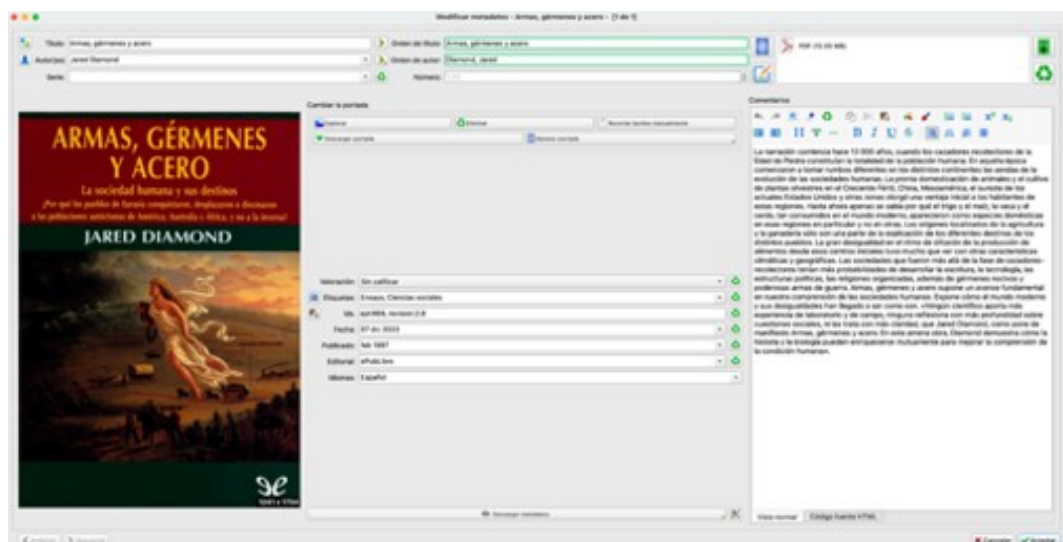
Modificar metadatos - Armas, gérmenes y acero - [1 de 1]

Título: Armas, gérmenes y acero
Orden de título: Armas, gérmenes y acero
Autor(es): Jared Diamond
Orden de autor: Diamond, Jared
Serie:
Número:

PDF (10.00 MB)

Cambiar la portada
Examinar
Eliminar
Recortar bordes manualmente
Descargar portada
Generar portada

ARMAS, GÉRMENES Y ACERO
La sociedad humana y sus destinos
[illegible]
JARED DIAMOND

Valoración: Sin calificar
Etiquetas: Ensayo, Ciencias sociales
Ids: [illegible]
Fecha: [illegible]
Publicado: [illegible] 1997
Editorial: ePubLibre
Idiomas: Español

Descargar metadatos

Comentarios

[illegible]

Vista normal
Código fuente HTML

Anterior
Siguiente
Cancelar
Aceptar